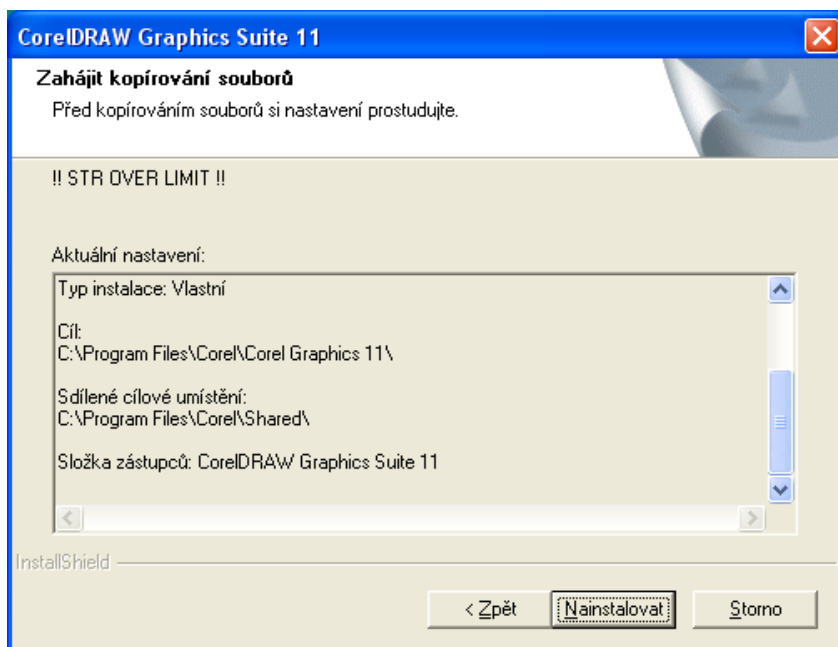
CorelDRAW Graphics Suite 11

Zahájit kopírování souborů

Před kopírováním souborů si nastavení prostudujte.

!! STR OVER LIMIT !!

Aktuální nastavení:

Typ instalace: Vlastní

Cíl:
C:\Program Files\Corel\Corel Graphics 11\

Sdílené cílové umístění:
C:\Program Files\Corel\Shared\

Složka zástupců: CorelDRAW Graphics Suite 11

InstallShield

< Zpět

Nainstalovat

Storno